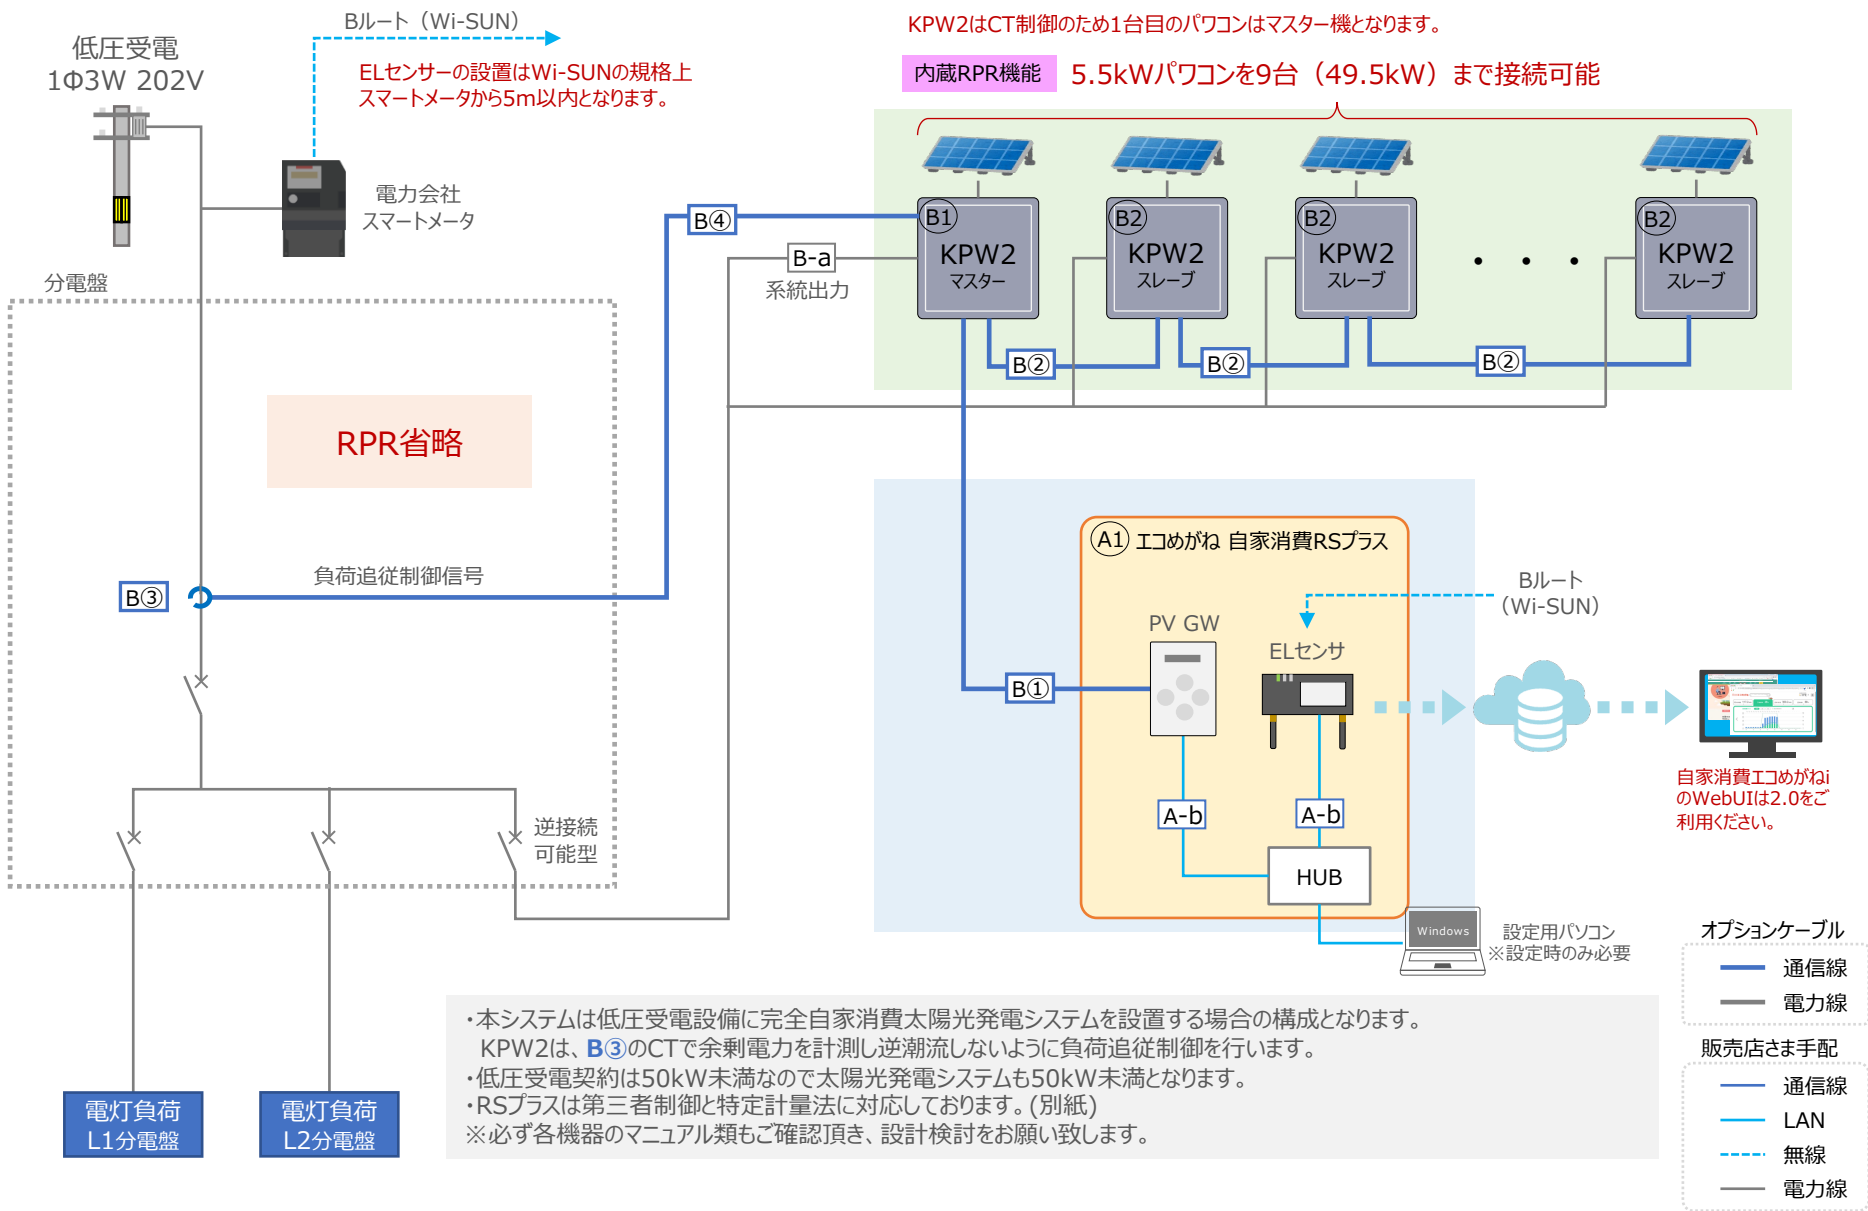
低圧受電
1Φ3W 202V

Bルート（Wi-SUN）

ELセンサーの設置はWi-SUNの規格上
スマートメータから5m以内となります。

電力会社
スマートメータ

KPW2はCT制御のため1台目のパワコンはマスター機となります。

内蔵RPR機能 5.5kWパワコンを9台（49.5kW）まで接続可能

B1 KPW2 マスター
B2 KPW2 スレーブ
B2 KPW2 スレーブ
・・・
B2 KPW2 スレーブ

B④
B-a
系統出力
B②
B②
B②

分電盤

RPR省略

負荷追従制御信号
B③

逆接続
可能型

A1 エコめがね 自家消費RSプラス
PV GW
ELセンサ
Bルート
（Wi-SUN）
B①
A-b
A-b
HUB

自家消費エコめがねのWebUIは2.0をご利用ください。

Windows
設定用パソコン
※設定時のみ必要

・本システムは低圧受電設備に完全自家消費太陽光発電システムを設置する場合の構成となります。
KPW2は、B③のCTで余剰電力を計測し逆潮流しないように負荷追従制御を行います。
・低圧受電契約は50kW未満なので太陽光発電システムも50kW未満となります。
・RSプラスは第三者制御と特定計量法に対応しております。(別紙)
※必ず各機器のマニュアル類もご確認頂き、設計検討をお願い致します。

電灯負荷
L1分電盤

電灯負荷
L2分電盤

オプションケーブル
通信線
電力線

販売店さま手配
通信線
LAN
無線
電力線